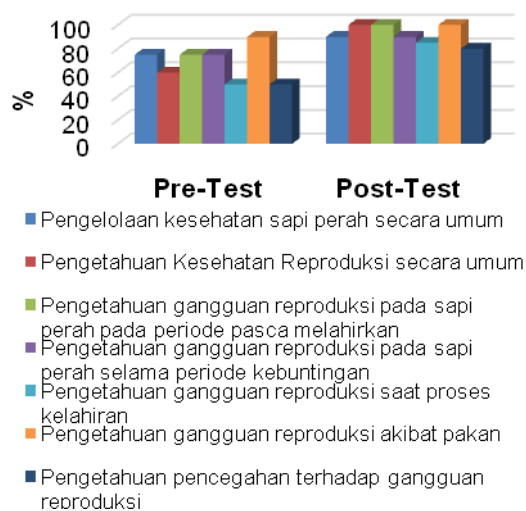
100
80
60
40
20
0
%

Pre-Test
Post-Test

Pengelolaan kesehatan sapi perah secara umum

Pengetahuan Kesehatan Reproduksi secara umum

Pengetahuan gangguan reproduksi pada sapi perah pada periode pasca melahirkan

Pengetahuan gangguan reproduksi pada sapi perah selama periode kebuntingan

Pengetahuan gangguan reproduksi saat proses kelahiran

Pengetahuan gangguan reproduksi akibat pakan

Pengetahuan pencegahan terhadap gangguan reproduksi